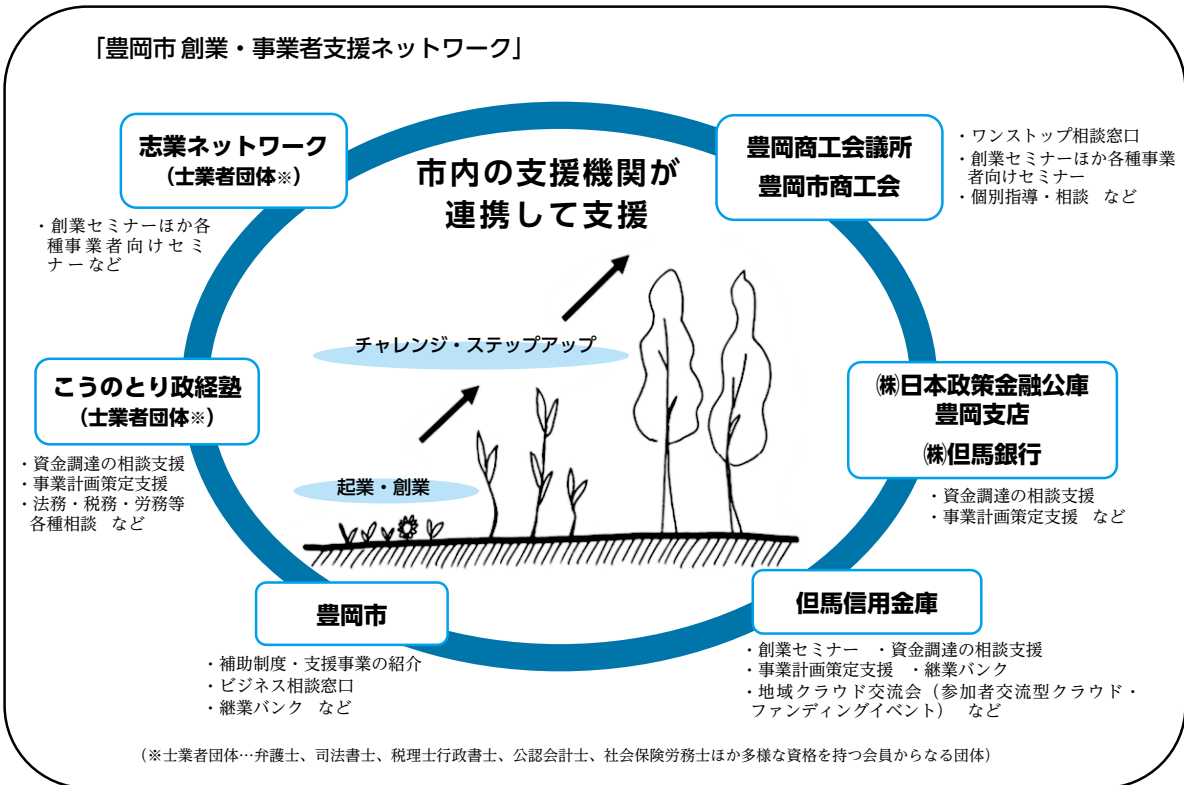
「豊岡市 創業・事業者支援ネットワーク」

志業ネットワーク
（士業者団体※）

・創業セミナーほか各種事業者向けセミナーなど

市内の支援機関が
連携して支援

豊岡商工会議所
豊岡市商工会

・ワンストップ相談窓口
・創業セミナーほか各種事業者向けセミナー
・個別指導・相談　など

チャレンジ・ステップアップ

こうのとり政経塾
（士業者団体※）

・資金調達の相談支援
・事業計画策定支援
・法務・税務・労務等各種相談　など

㈱日本政策金融公庫
豊岡支店
㈱但馬銀行

・資金調達の相談支援
・事業計画策定支援　など

起業・創業

豊岡市

・補助制度・支援事業の紹介
・ビジネス相談窓口
・継業バンク　など

但馬信用金庫

・創業セミナー　・資金調達の相談支援
・事業計画策定支援　・継業バンク
・地域クラウド交流会（参加者交流型クラウド・ファンディングイベント）　など

（※士業者団体…弁護士、司法書士、税理士行政書士、公認会計士、社会保険労務士ほか多様な資格を持つ会員からなる団体）